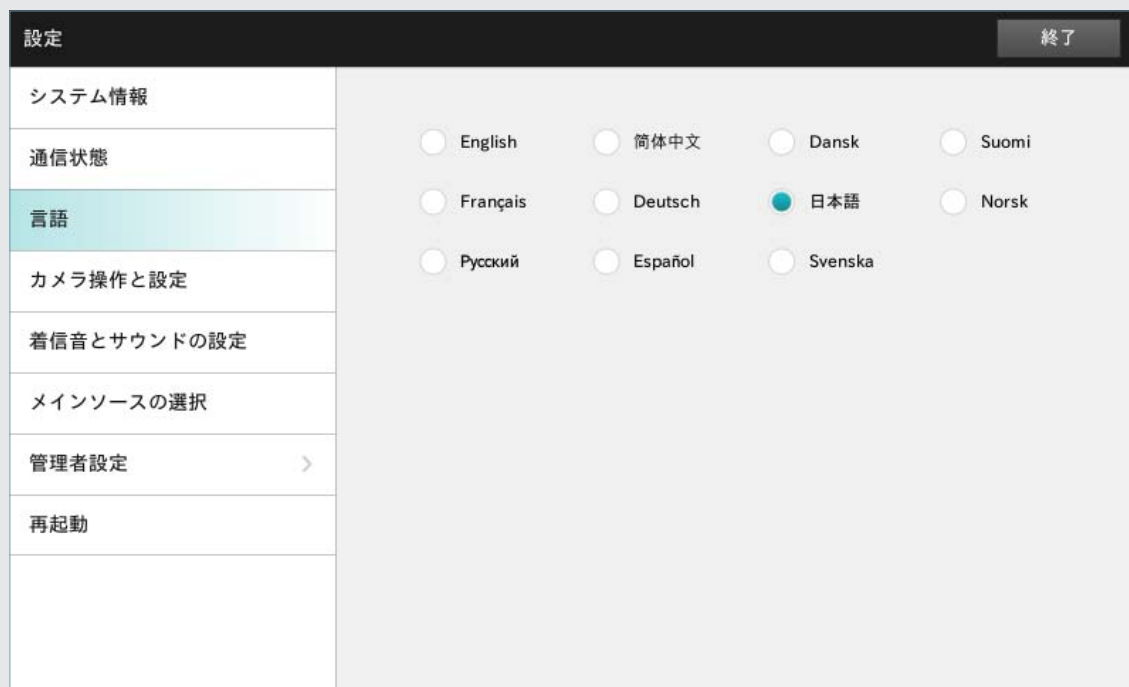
設定

終了

システム情報

通信状態

言語

カメラ操作と設定

着信音とサウンドの設定

メインソースの選択

管理者設定 >

再起動

English 简体中文 Dansk Suomi

Français Deutsch 日本語 Norsk

Русский Español Svenska